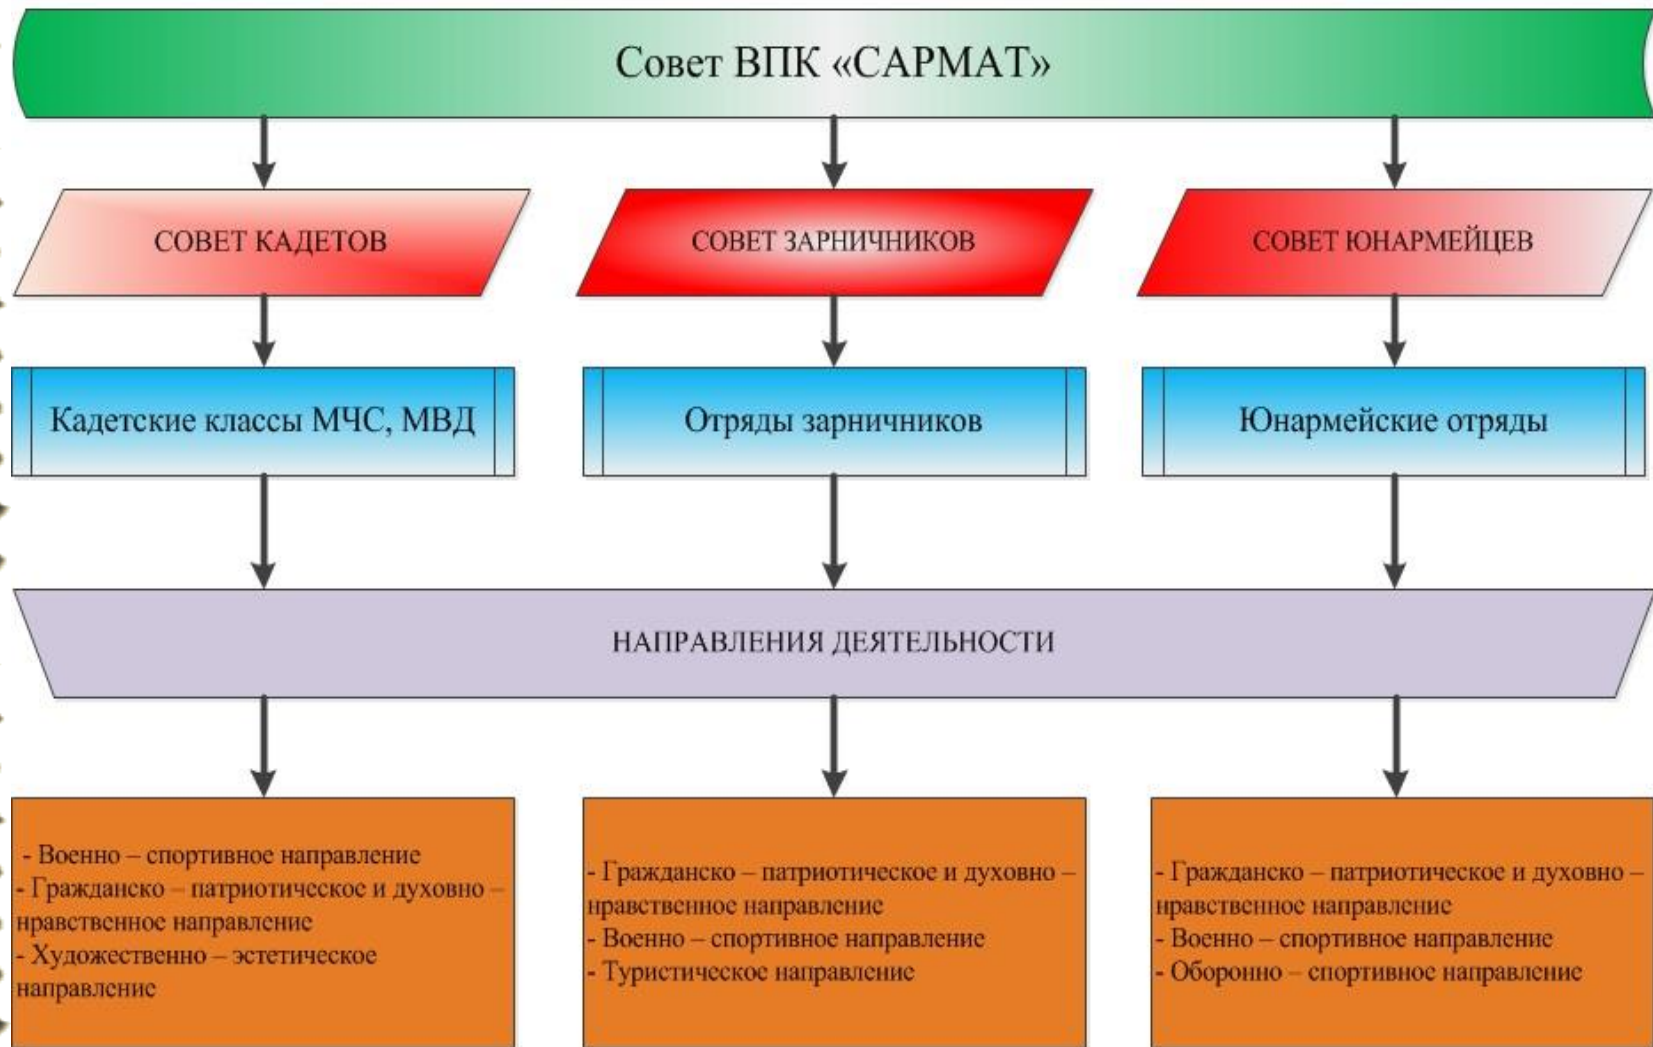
Совет ВПК «САРМАТ»

СОВЕТ КАДЕТОВ

СОВЕТ ЗАРНИЧНИКОВ

СОВЕТ ЮНАРМЕЙЦЕВ

Кадетские классы МЧС, МВД

Отряды зарничников

Юнармейские отряды

НАПРАВЛЕНИЯ ДЕЯТЕЛЬНОСТИ

- Военно – спортивное направление
- Гражданско – патриотическое и духовно – нравственное направление
- Художественно – эстетическое направление

- Гражданско – патриотическое и духовно – нравственное направление
- Военно – спортивное направление
- Туристическое направление

- Гражданско – патриотическое и духовно – нравственное направление
- Военно – спортивное направление
- Оборонно – спортивное направление